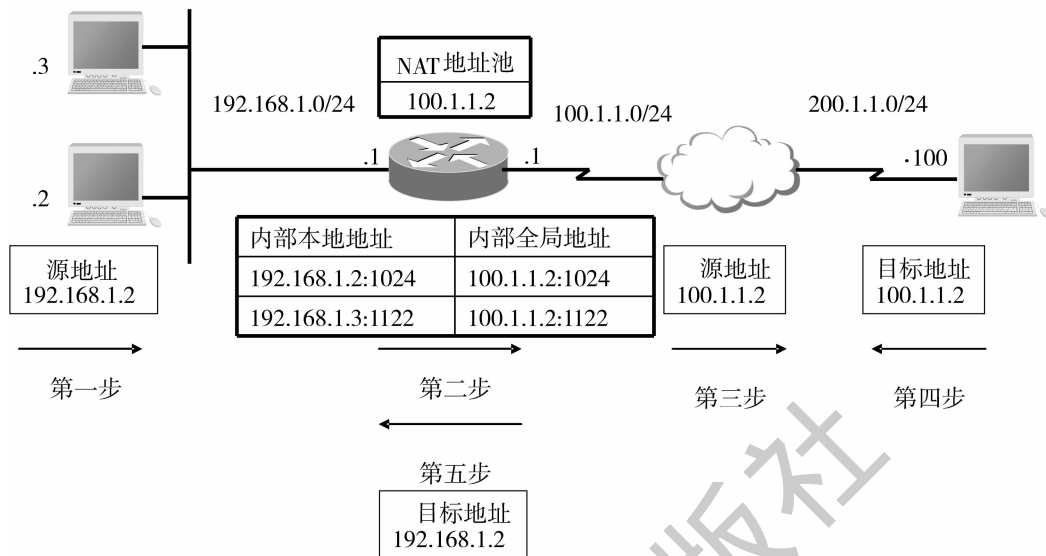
.3

.2

192.168.1.0/24

NAT地址池
100.1.1.2

.1

.1

100.1.1.0/24

200.1.1.0/24

·100

源地址
192.168.1.2

| 内部本地地址 | 内部全局地址 |
|---|---|
| 192.168.1.2:1024 | 100.1.1.2:1024 |
| 192.168.1.3:1122 | 100.1.1.2:1122 |

源地址
100.1.1.2

目标地址
100.1.1.2

第一步

第二步

第三步

第四步

第五步

目标地址
192.168.1.2

版社